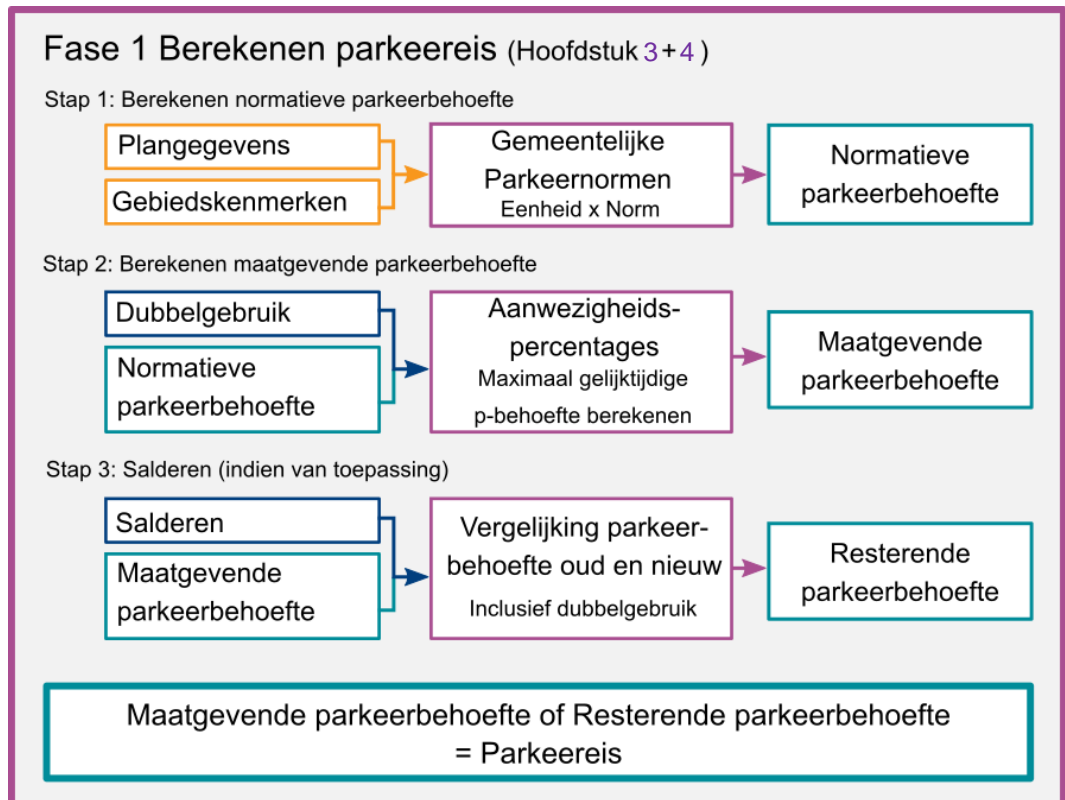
Fase 1 Berekenen parkeereis (Hoofdstuk 3 + 4 )

Stap 1: Berekenen normatieve parkeerbehoefte

Plangegevens

Gebiedskenmerken

Gemeentelijke Parkeernormen
Eenheid x Norm

Normatieve parkeerbehoefte

Stap 2: Berekenen maatgevende parkeerbehoefte

Dubbelgebruik

Normatieve parkeerbehoefte

Aanwezigheids-percentages
Maximaal gelijktijdige p-behoefte berekenen

Maatgevende parkeerbehoefte

Stap 3: Salderen (indien van toepassing)

Salderen

Maatgevende parkeerbehoefte

Vergelijking parkeer-behoefte oud en nieuw
Inclusief dubbelgebruik

Resterende parkeerbehoefte

Maatgevende parkeerbehoefte of Resterende parkeerbehoefte
= Parkeereis